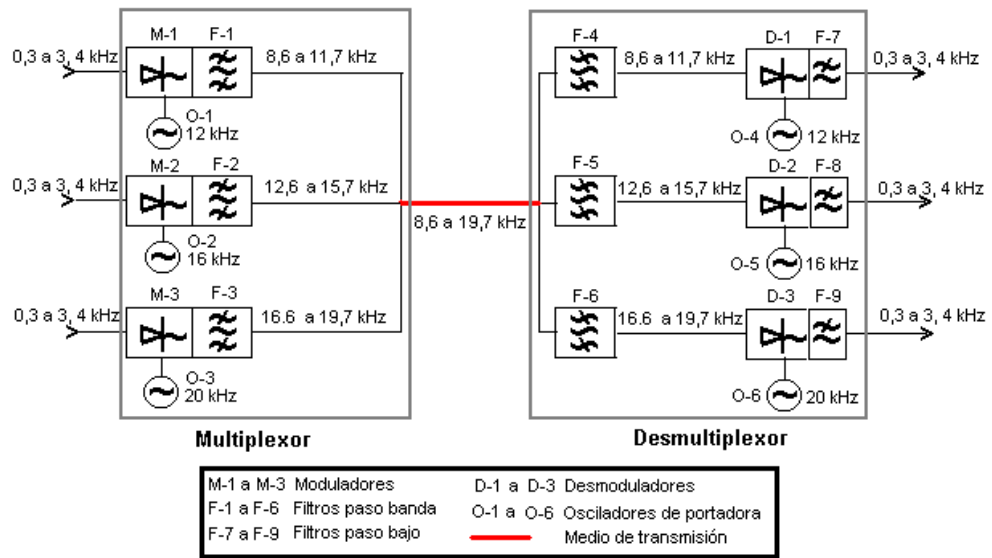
0,3 a 3, 4 kHz

M-1 F-1

8,6 a 11,7 kHz

O-1 12 kHz

0,3 a 3, 4 kHz

M-2 F-2

12,6 a 15,7 kHz

O-2 16 kHz

0,3 a 3, 4 kHz

M-3 F-3

16.6 a 19,7 kHz

O-3 20 kHz

8,6 a 19,7 kHz

F-4

8,6 a 11,7 kHz

D-1 F-7

0,3 a 3, 4 kHz

O-4 12 kHz

F-5

12,6 a 15,7 kHz

D-2 F-8

0,3 a 3, 4 kHz

O-5 16 kHz

F-6

16.6 a 19,7 kHz

D-3 F-9

0,3 a 3, 4 kHz

O-6 20 kHz

Multiplexor

Desmultiplexor

M-1 a M-3 Moduladores
F-1 a F-6 Filtros paso banda
F-7 a F-9 Filtros paso bajo
D-1 a D-3 Desmoduladores
O-1 a O-6 Osciladores de portadora
Medio de transmisión